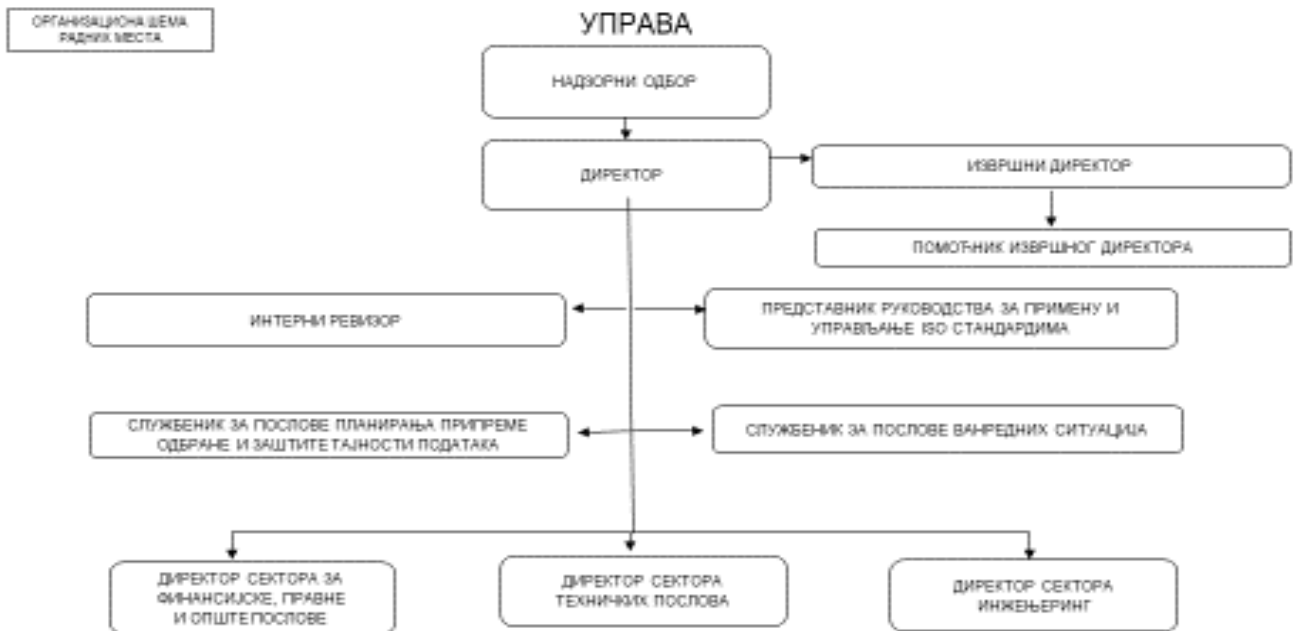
ОРГАНИЗАЦИОНА ШЕМА РАДНИХ МЕСТА

УПРАВА

НАДЗОРНИ ОДБОР

ДИРЕКТОР

ИЗВРШНИ ДИРЕКТОР

ПОМОЋНИК ИЗВРШНОГ ДИРЕКТОРА

ИНТЕРНИ РЕВИЗОР

ПРЕДСТАВНИК РУКОВОДСТВА ЗА ПРИМЕНУ И УПРАВЉАЊЕ ISO СТАНДАРДИМА

СЛУЖБЕНИК ЗА ПОСЛОВЕ ПЛАНИРАЊА ПРИПРЕМЕ ОДБРАНЕ И ЗАШТИТЕ ТАЈНОСТИ ПОДАТАКА

СЛУЖБЕНИК ЗА ПОСЛОВЕ ВАНРЕДНИХ СИТУАЦИЈА

ДИРЕКТОР СЕКТОРА ЗА ФИНАНСИЈСКЕ, ПРАВНЕ И ОПШТЕ ПОСЛОВЕ

ДИРЕКТОР СЕКТОРА ТЕХНИЧКИХ ПОСЛОВА

ДИРЕКТОР СЕКТОРА ИНЖЕЊЕРИНГ